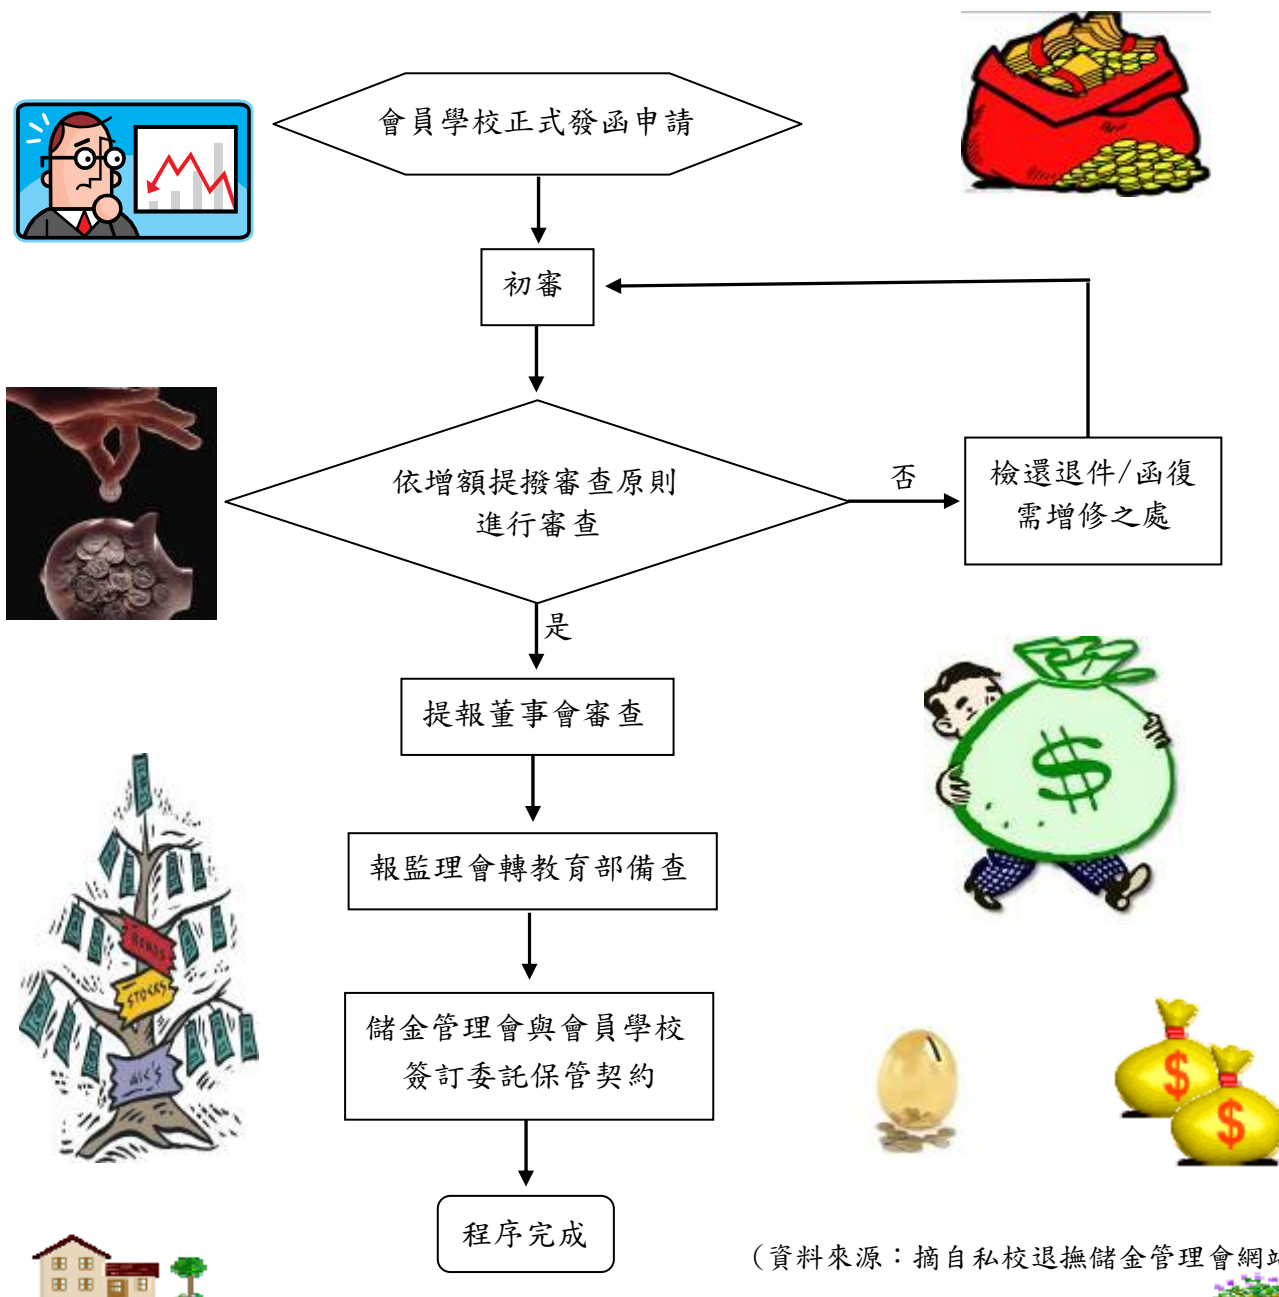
會員學校正式發函申請

初審

依增額提撥審查原則進行審查

否

檢還退件/函復需增修之處

是

提報董事會審查

報監理會轉教育部備查

儲金管理會與會員學校簽訂委託保管契約

程序完成

$

STOCKS

$

$

（資料來源：摘自私校退撫儲金管理會網站